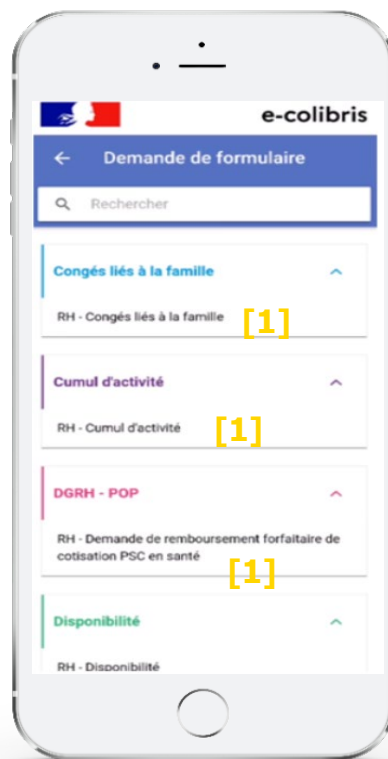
e-colibris

Demande de formulaire

Rechercher

Congés liés à la famille

RH - Congés liés à la famille [1]

Cumul d'activité

RH - Cumul d'activité [1]

DGRH - POP

RH - Demande de remboursement forfaitaire de cotisation PSC en santé [1]

Disponibilité

RH - Disponibilité